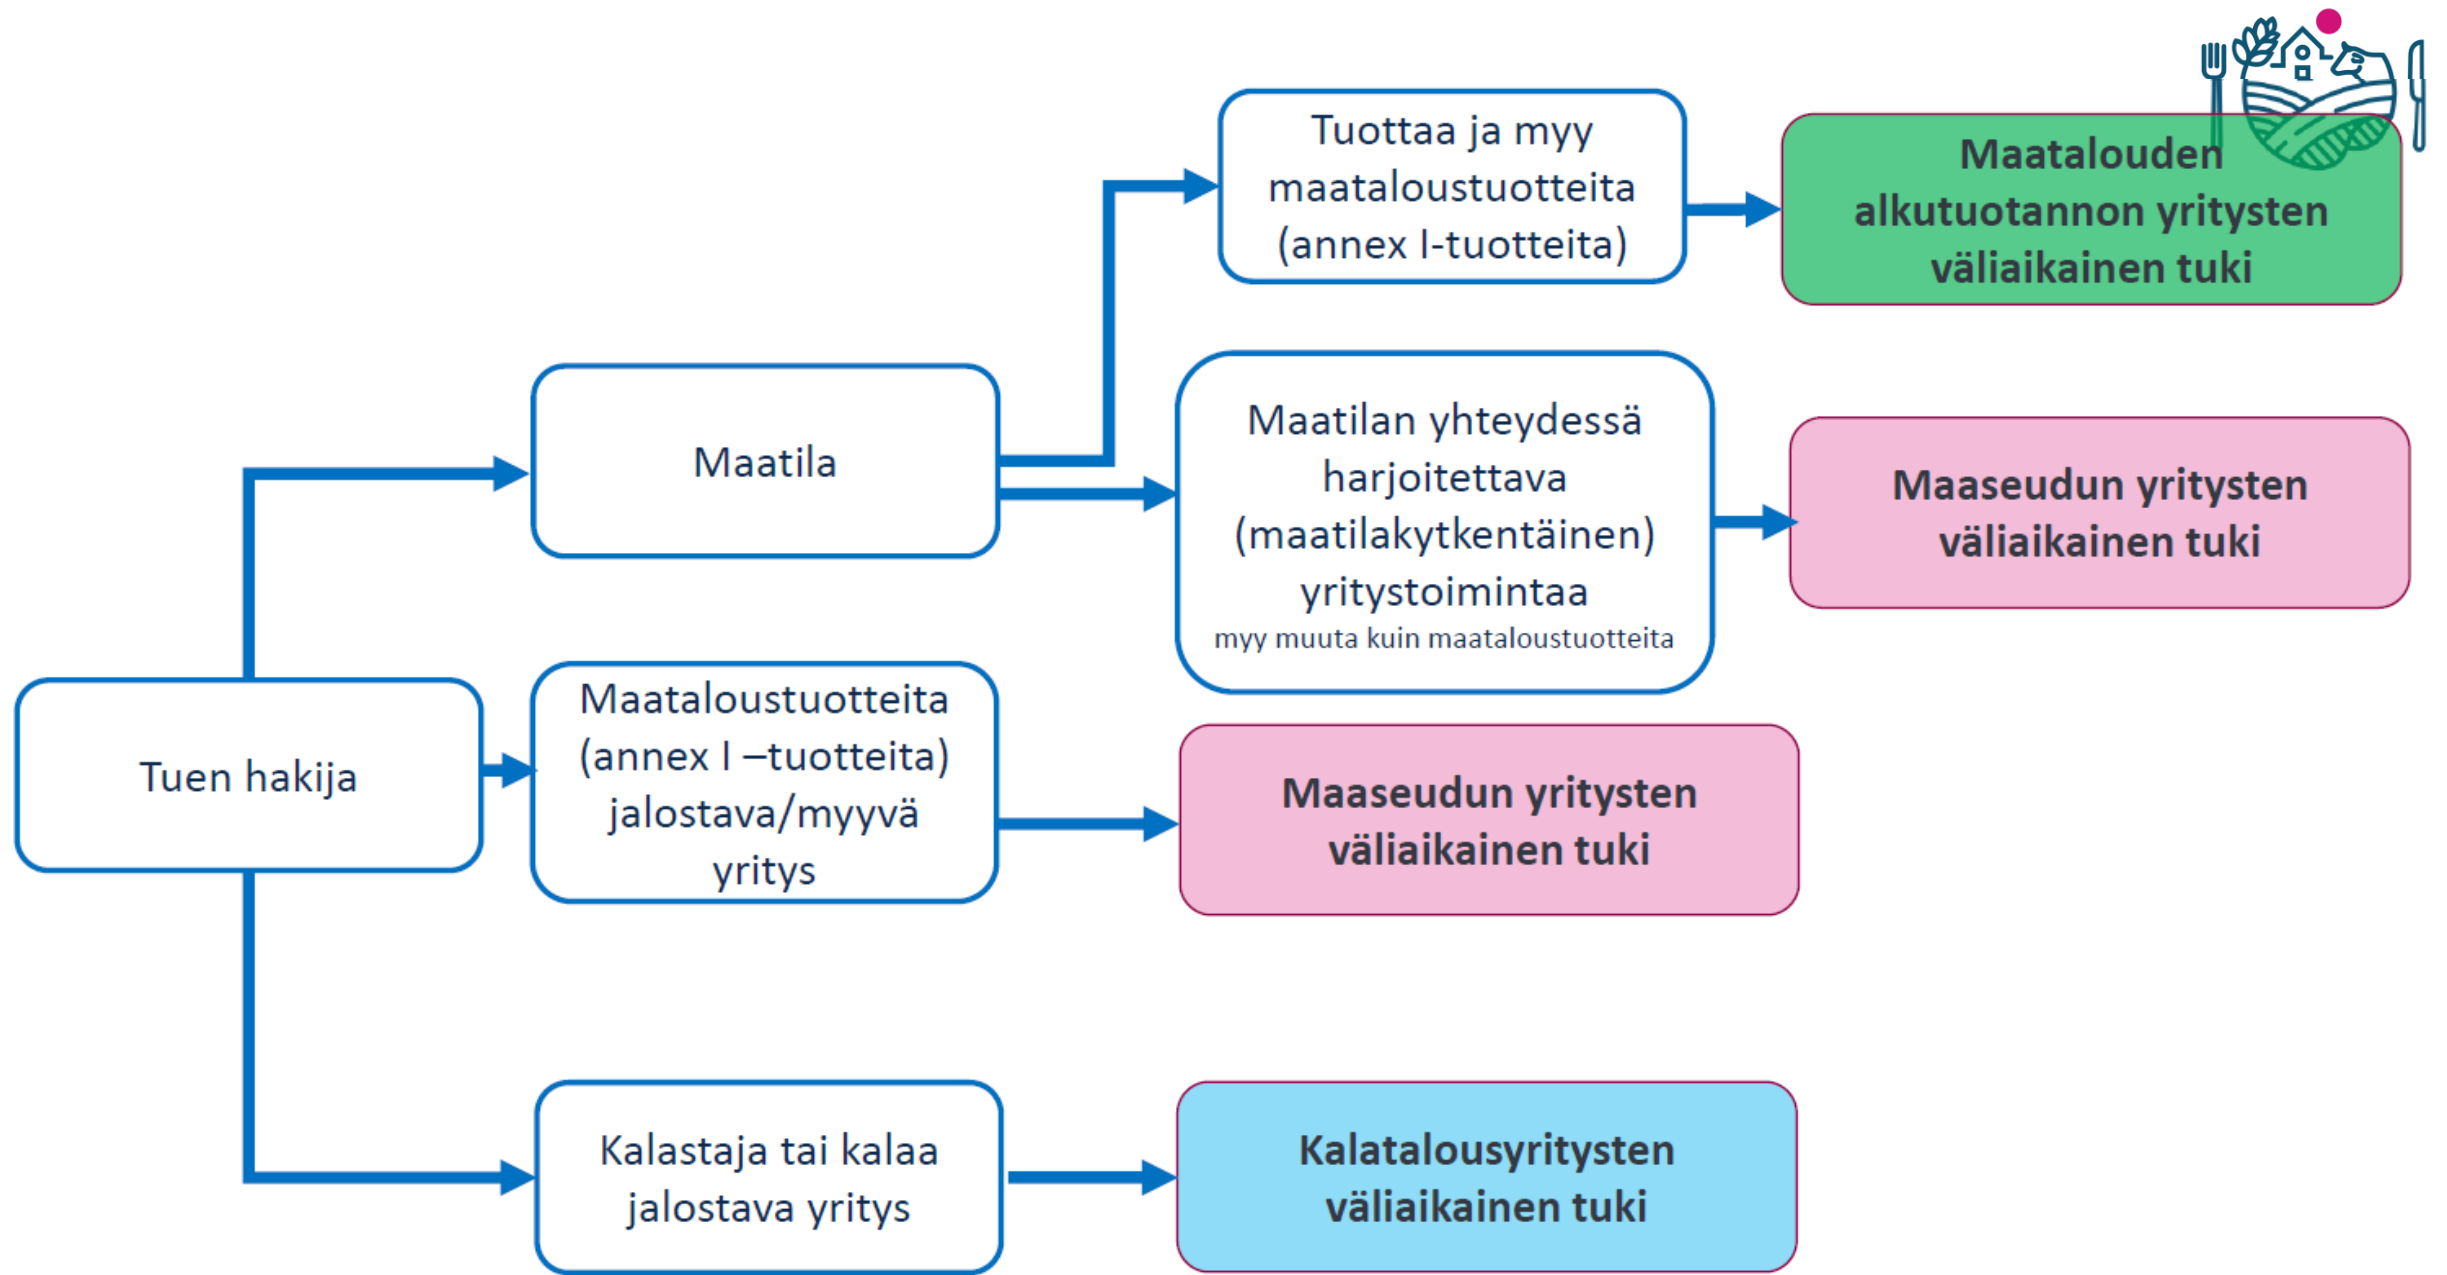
Tuen hakija

Maatila

Tuottaa ja myy maataloustuotteita (annex I-tuotteita)

Maatalouden alkutuotannon yritysten väliaikainen tuki

Maatilan yhteydessä harjoitettava (maatilakytkentäinen) yritystoimintaa
myy muuta kuin maataloustuotteita

Maaseudun yritysten väliaikainen tuki

Maataloustuotteita (annex I –tuotteita) jalostava/myyvä yritys

Maaseudun yritysten väliaikainen tuki

Kalastaja tai kalaa jalostava yritys

Kalatalousyritysten väliaikainen tuki